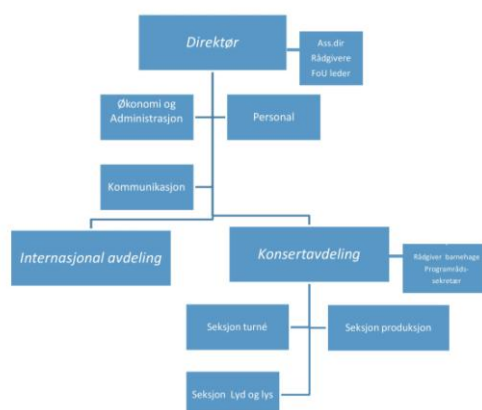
Direktør

Ass.dir
Rådgivere
FoU leder

Økonomi og Administrasjon

Personal

Kommunikasjon

Internasjonal avdeling

Konsertavdeling

Rådgiver barnehage
Programråds-sekretær

Seksjon turné

Seksjon produksjon

Seksjon Lyd og lys